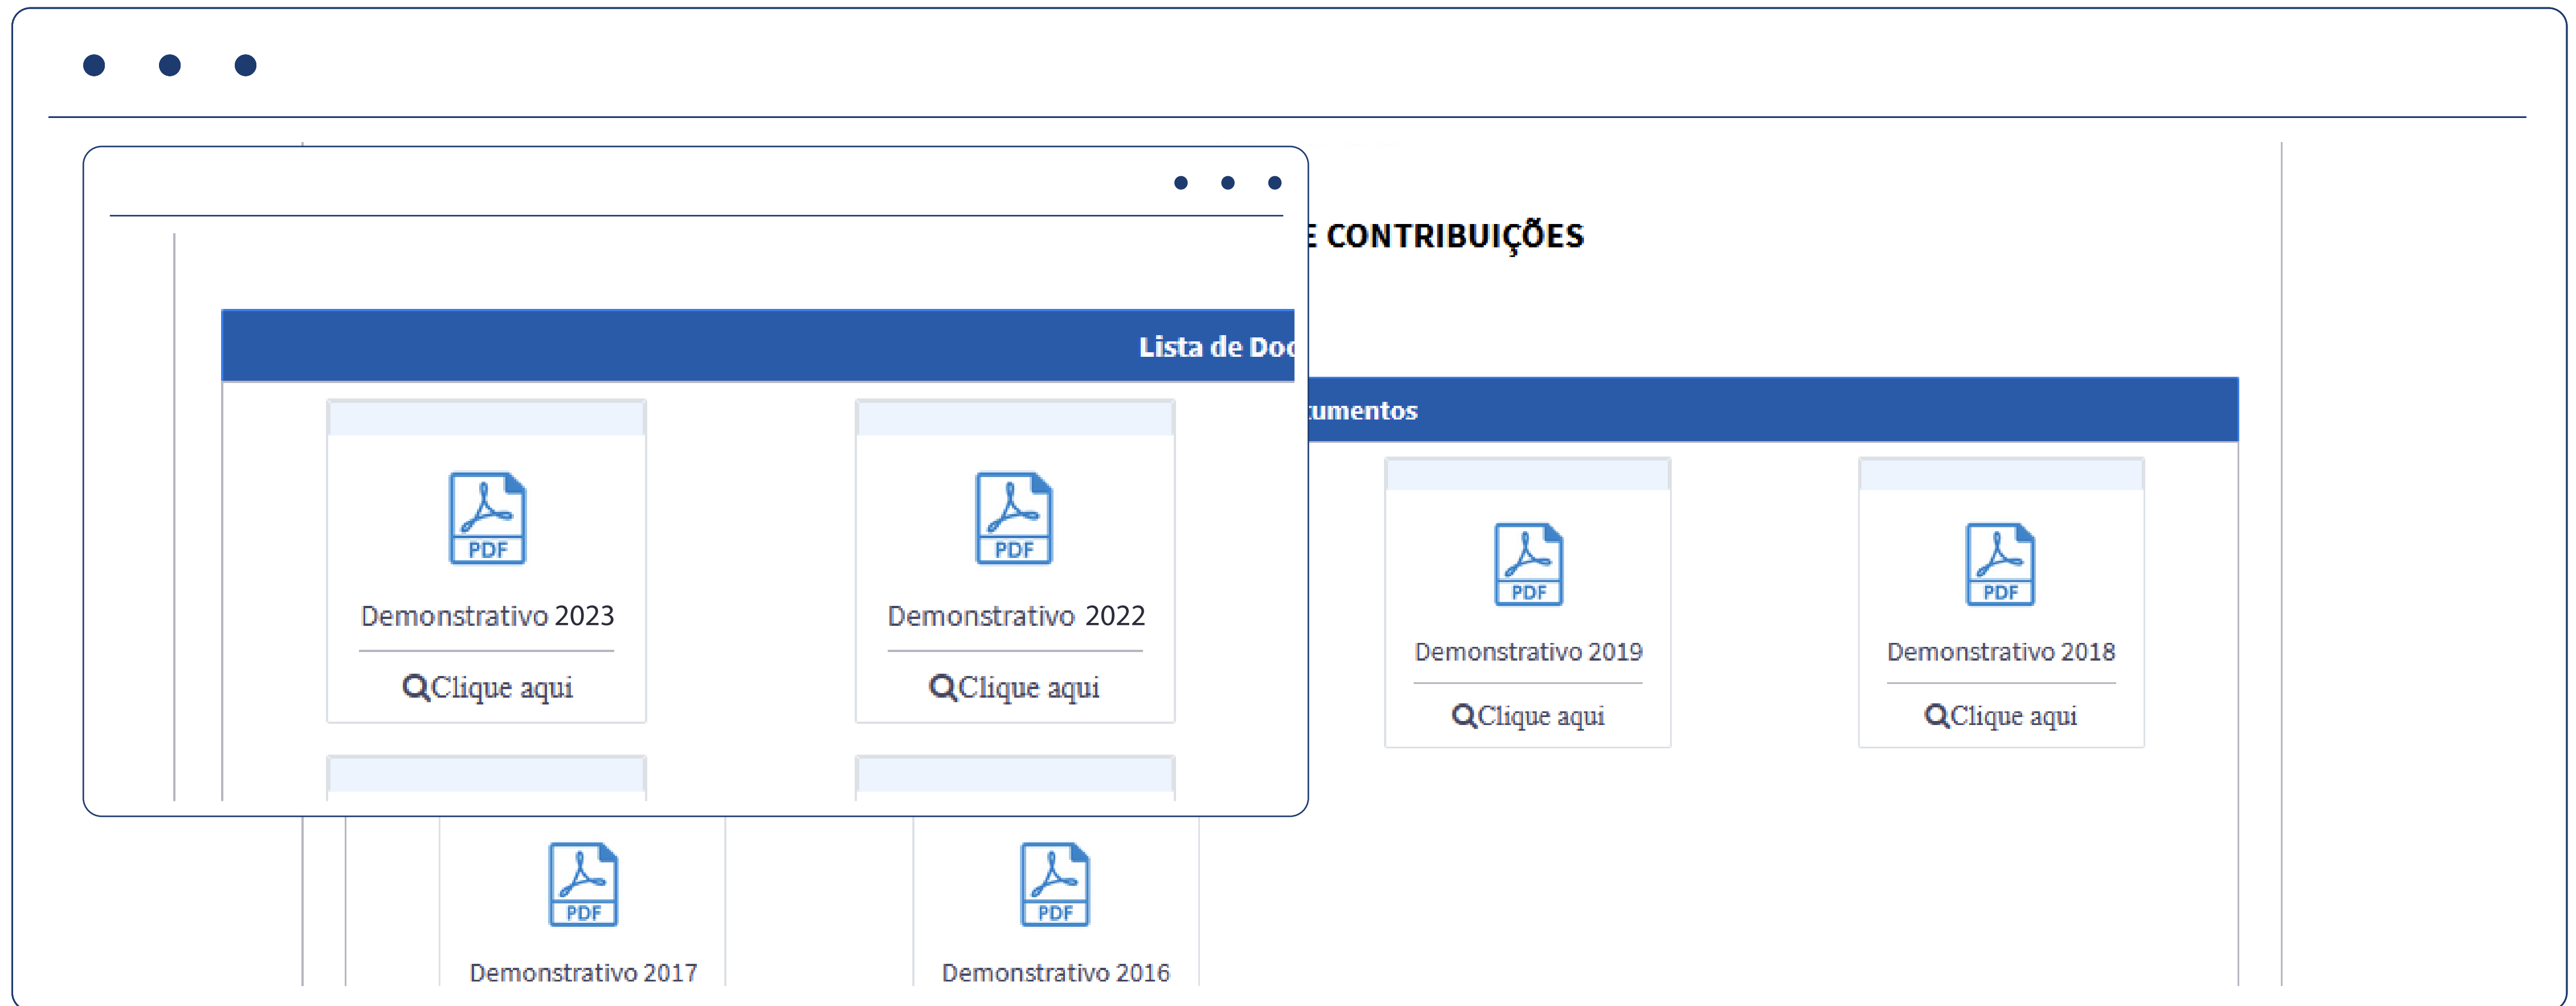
Lista de Doc

PDF
Demonstrativo 2023
Clique aqui

PDF
Demonstrativo 2022
Clique aqui

CONTRIBUIÇÕES

umentos

PDF
Demonstrativo 2019
Clique aqui

PDF
Demonstrativo 2018
Clique aqui

PDF
Demonstrativo 2017

PDF
Demonstrativo 2016